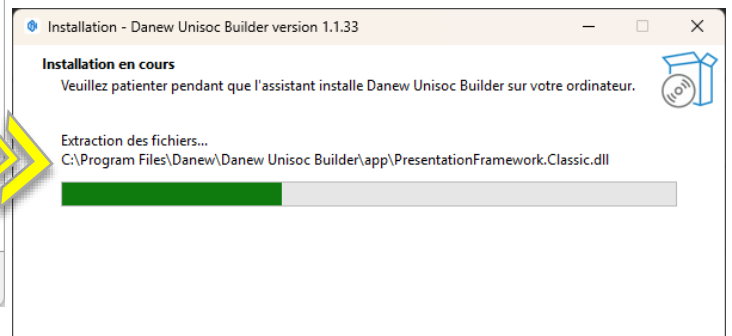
Installation - Danew Unisoc Builder version 1.1.33

Installation en cours
Veuillez patienter pendant que l'assistant installe Danew Unisoc Builder sur votre ordinateur.

Extraction des fichiers...
C:\Program Files\Danew\Danew Unisoc Builder\app\PresentationFramework.Classic.dll